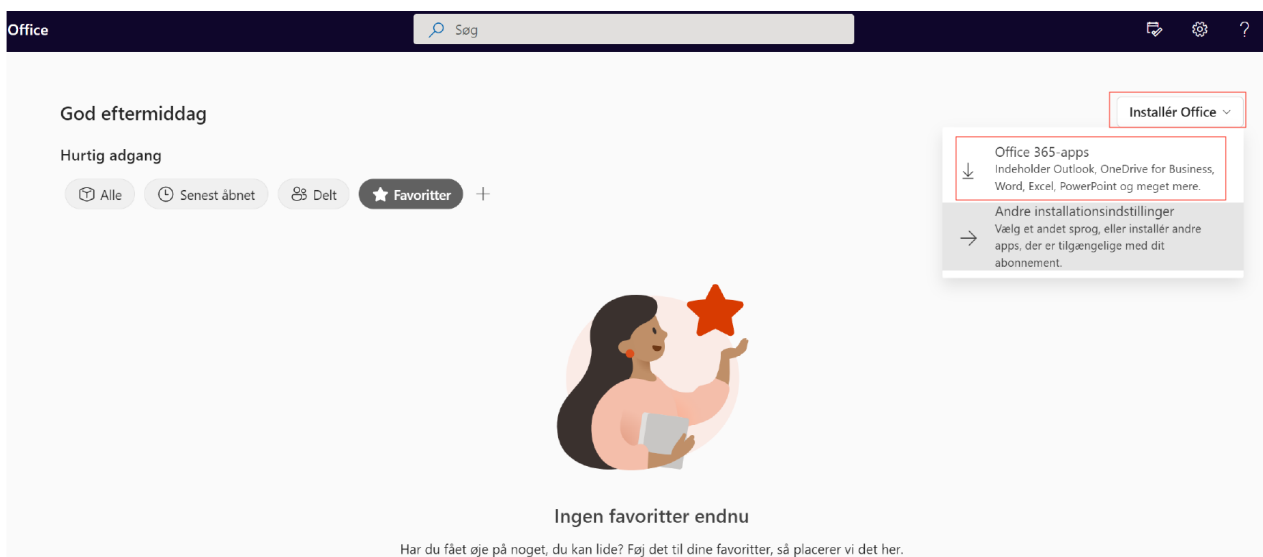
Office

Søg

?

God eftermiddag

Installér Office

Hurtig adgang

Alle

Senest åbnet

Delt

Favoritter

+

Office 365-apps
Indeholder Outlook, OneDrive for Business, Word, Excel, PowerPoint og meget mere.

Andre installationsindstillinger
Vælg et andet sprog, eller installér andre apps, der er tilgængelige med dit abonnement.

Ingen favoritter endnu

Har du fået øje på noget, du kan lide? Føj det til dine favoritter, så placerer vi det her.